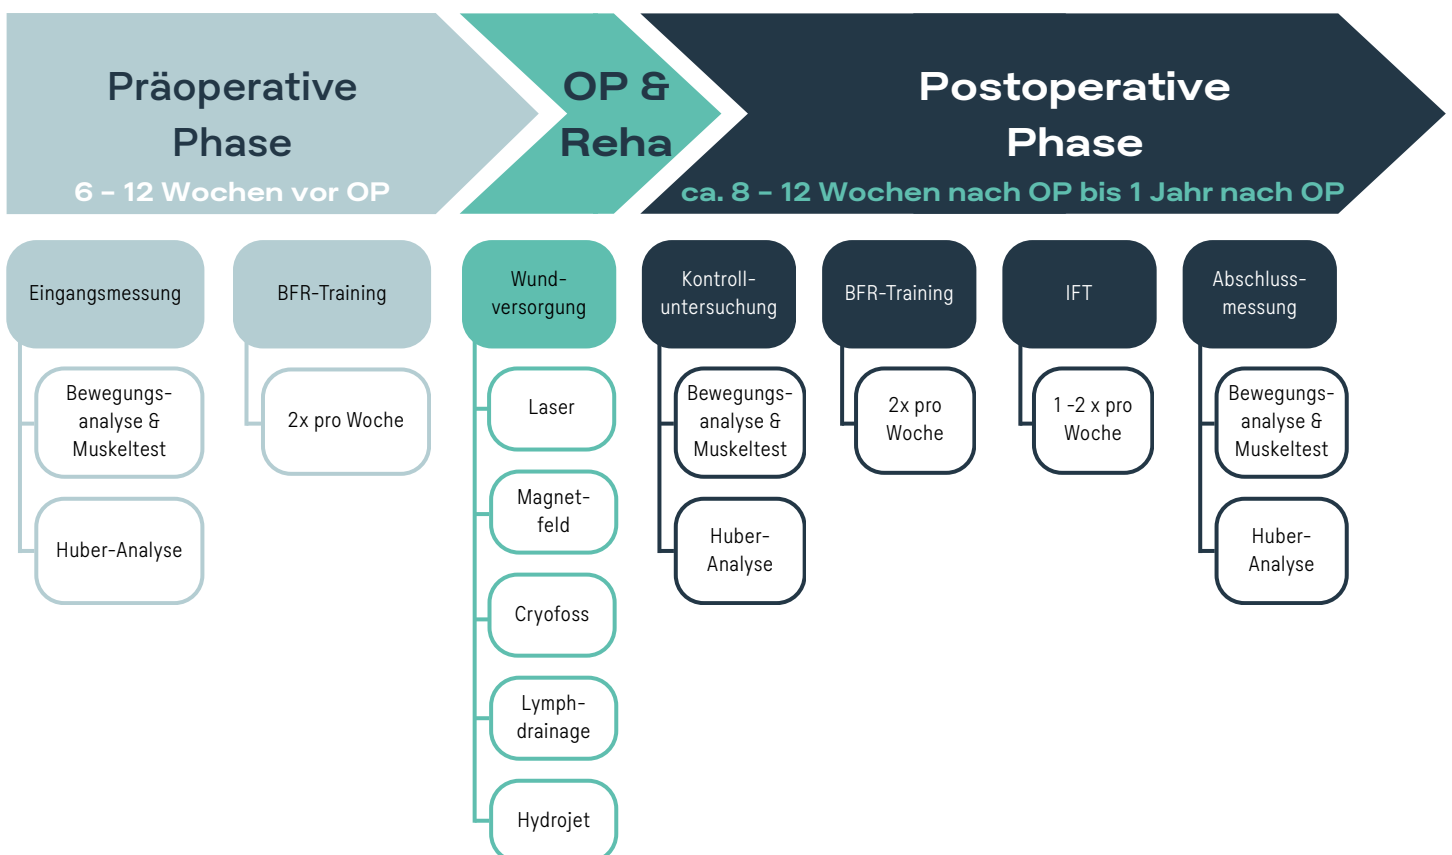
Präoperative Phase
6 – 12 Wochen vor OP

OP & Reha

Postoperative Phase
ca. 8 – 12 Wochen nach OP bis 1 Jahr nach OP

Eingangsmessung
Bewegungsanalyse & Muskeltest
Huber-Analyse

BFR-Training
2x pro Woche

Wundversorgung
Laser
Magnetfeld
Cryofoss
Lymphdrainage
Hydrojet

Kontrolluntersuchung
Bewegungsanalyse & Muskeltest
Huber-Analyse

BFR-Training
2x pro Woche

IFT
1 -2 x pro Woche

Abschlussmessung
Bewegungsanalyse & Muskeltest
Huber-Analyse